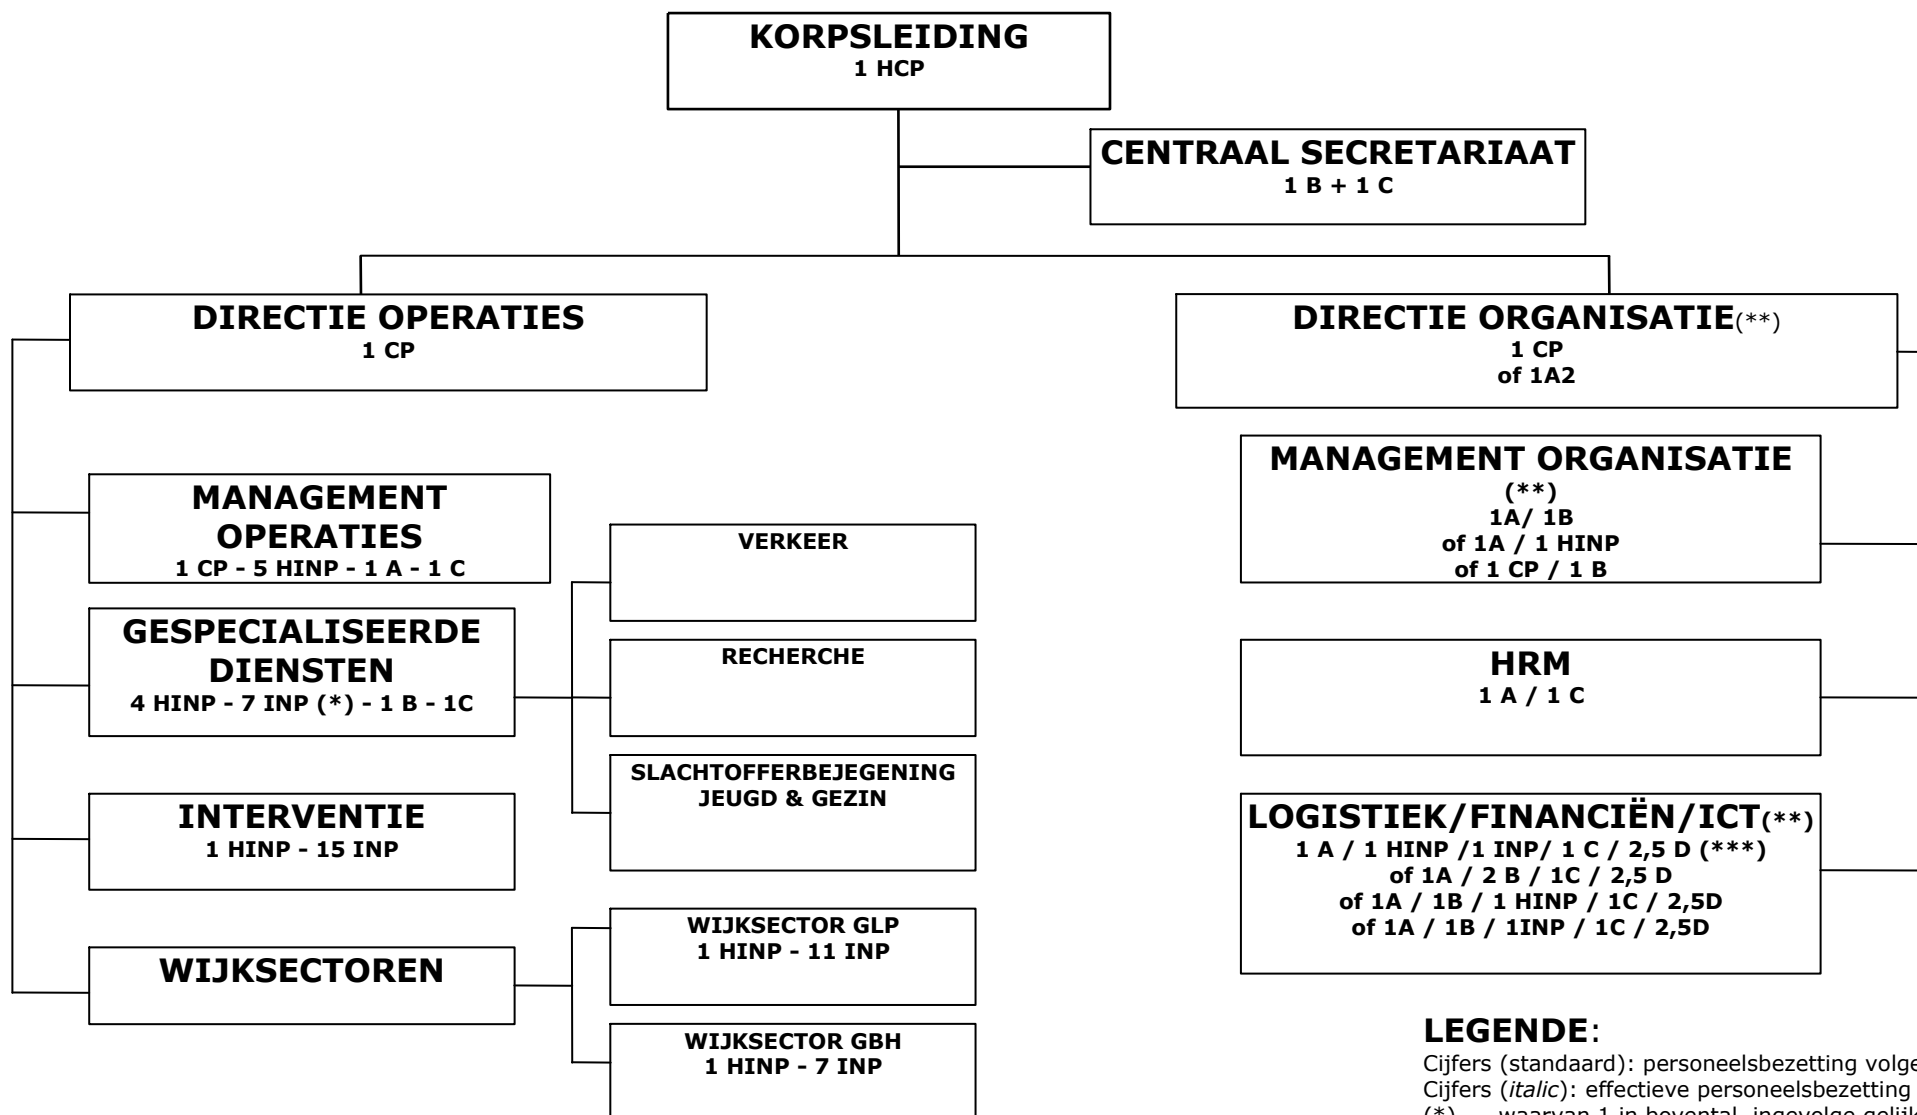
KORPSLEIDING
1 HCP

CENTRAAL SECRETARIAAT
1 B + 1 C

DIRECTIE OPERATIES
1 CP

MANAGEMENT OPERATIES
1 CP - 5 HINP - 1 A - 1 C

GESPECIALISEERDE DIENSTEN
4 HINP - 7 INP (*) - 1 B - 1C

VERKEER

RECHERCHE

SLACHTOFFERBEJEGENING JEUGD & GEZIN

INTERVENTIE
1 HINP - 15 INP

WIJKSECTOREN

WIJKSECTOR GLP
1 HINP - 11 INP

WIJKSECTOR GBH
1 HINP - 7 INP

DIRECTIE ORGANISATIE(**)
1 CP
of 1A2

MANAGEMENT ORGANISATIE (**)
1A/ 1B
of 1A / 1 HINP
of 1 CP / 1 B

HRM
1 A / 1 C

LOGISTIEK/FINANCIËN/ICT(**)
1 A / 1 HINP /1 INP/ 1 C / 2,5 D (***)
of 1A / 2 B / 1C / 2,5 D
of 1A / 1B / 1 HINP / 1C / 2,5D
of 1A / 1B / 1INP / 1C / 2,5D

LEGENDE:
Cijfers (standaard): personeelsbezetting volg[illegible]
Cijfers (italic): effectieve personeelsbezetting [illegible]
(*) waarvan 1 in bovental, ingevolge gelijk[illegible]